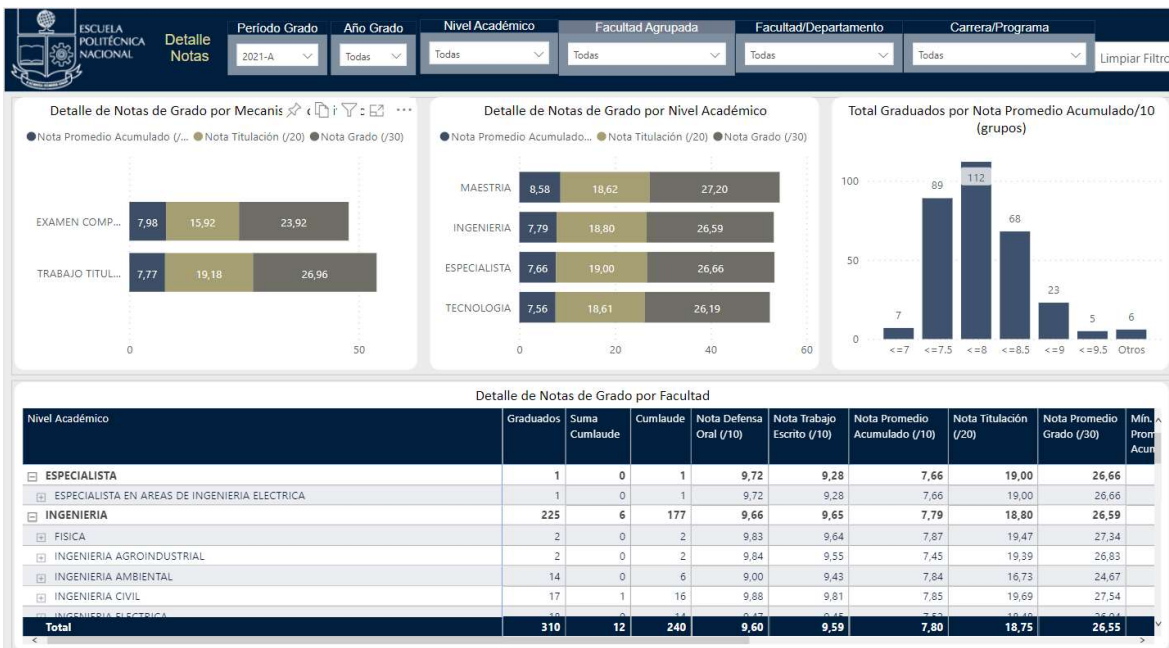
ESCUELA POLITÉCNICA NACIONAL

Detalle Notas

Período Grado
2021-A

Año Grado
Todas

Nivel Académico
Todas

Facultad Agrupada
Todas

Facultad/Departamento
Todas

Carrera/Programa
Todas

Limpiar Filtro

Detalle de Notas de Grado por Mecanis

● Nota Promedio Acumulado (/... ● Nota Titulación (/20) ● Nota Grado (/30)

| | | | |
|---|---|---|---|
| EXAMEN COMP... | 7,98 | 15,92 | 23,92 |
| TRABAJO TITUL... | 7,77 | 19,18 | 26,96 |

0 50

Detalle de Notas de Grado por Nivel Académico

● Nota Promedio Acumulado... ● Nota Titulación (/20) ● Nota Grado (/30)

| | | | |
|---|---|---|---|
| MAESTRIA | 8,58 | 18,62 | 27,20 |
| INGENIERIA | 7,79 | 18,80 | 26,59 |
| ESPECIALISTA | 7,66 | 19,00 | 26,66 |
| TECNOLOGIA | 7,56 | 18,61 | 26,19 |

0 20 40 60

Total Graduados por Nota Promedio Acumulado/10 (grupos)

100 50 0

| <=7 | <=7.5 | <=8 | <=8.5 | <=9 | <=9.5 | Otros |
|---|---|---|---|---|---|---|
| 7 | 89 | 112 | 68 | 23 | 5 | 6 |

Detalle de Notas de Grado por Facultad

| Nivel Académico | Graduados | Suma Cumlaude | Cumlaude | Nota Defensa Oral (/10) | Nota Trabajo Escrito (/10) | Nota Promedio Acumulado (/10) | Nota Titulación (/20) | Nota Promedio Grado (/30) | Mín. Prom Acum |
|---|---|---|---|---|---|---|---|---|---|
| ⊟ ESPECIALISTA | 1 | 0 | 1 | 9,72 | 9,28 | 7,66 | 19,00 | 26,66 | |
| ⊞ ESPECIALISTA EN AREAS DE INGENIERIA ELECTRICA | 1 | 0 | 1 | 9,72 | 9,28 | 7,66 | 19,00 | 26,66 | |
| ⊟ INGENIERIA | 225 | 6 | 177 | 9,66 | 9,65 | 7,79 | 18,80 | 26,59 | |
| ⊞ FISICA | 2 | 0 | 2 | 9,83 | 9,64 | 7,87 | 19,47 | 27,34 | |
| ⊞ INGENIERIA AGROINDUSTRIAL | 2 | 0 | 2 | 9,84 | 9,55 | 7,45 | 19,39 | 26,83 | |
| ⊞ INGENIERIA AMBIENTAL | 14 | 0 | 6 | 9,00 | 9,43 | 7,84 | 16,73 | 24,67 | |
| ⊞ INGENIERIA CIVIL | 17 | 1 | 16 | 9,88 | 9,81 | 7,85 | 19,69 | 27,54 | |
| ⊞ INGENIERIA ELECTRICA | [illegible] | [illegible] | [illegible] | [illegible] | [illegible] | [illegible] | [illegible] | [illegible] | |
| Total | 310 | 12 | 240 | 9,60 | 9,59 | 7,80 | 18,75 | 26,55 | |